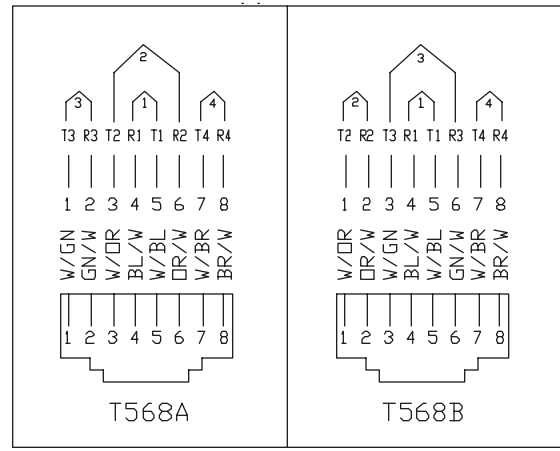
2
3 1 4
T3 R3 T2 R1 T1 R2 T4 R4
1 2 3 4 5 6 7 8
W/GN GN/W W/OR BL/W W/BL OR/W W/BR BR/W
1 2 3 4 5 6 7 8
T568A

3
2 1 4
T2 R2 T3 R1 T1 R3 T4 R4
1 2 3 4 5 6 7 8
W/OR OR/W W/GN BL/W W/BL GN/W W/BR BR/W
1 2 3 4 5 6 7 8
T568B